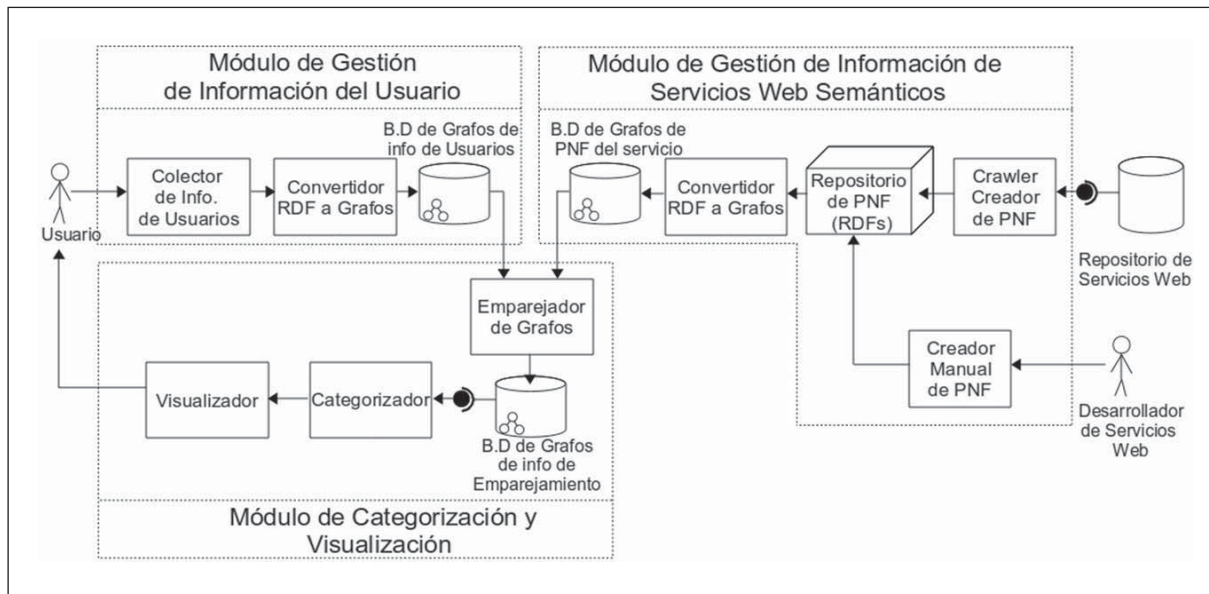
Módulo de Gestión de Información del Usuario

Usuario

Colector de Info. de Usuarios

Convertidor RDF a Grafos

B.D de Grafos de info de Usuarios

Módulo de Gestión de Información de Servicios Web Semánticos

B.D de Grafos de PNF del servicio

Convertidor RDF a Grafos

Repositorio de PNF (RDFs)

Crawler Creador de PNF

Repositorio de Servicios Web

Emparejador de Grafos

Visualizador

Categorizador

B.D de Grafos de info de Emparejamiento

Creador Manual de PNF

Desarrollador de Servicios Web

Módulo de Categorización y Visualización